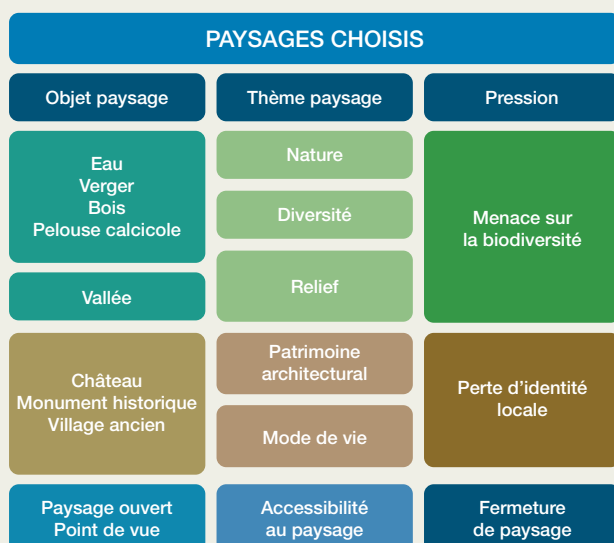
PAYSAGES CHOISIS

| Objet paysage | Thème paysage | Pression |
|---|---|---|
| Eau Verger Bois Pelouse calcicole | Nature | Menace sur la biodiversité |
| | Diversité | |
| Vallée | Relief | |
| Château Monument historique Village ancien | Patrimoine architectural | Perte d'identité locale |
| | Mode de vie | |
| Paysage ouvert Point de vue | Accessibilité au paysage | Fermeture de paysage |